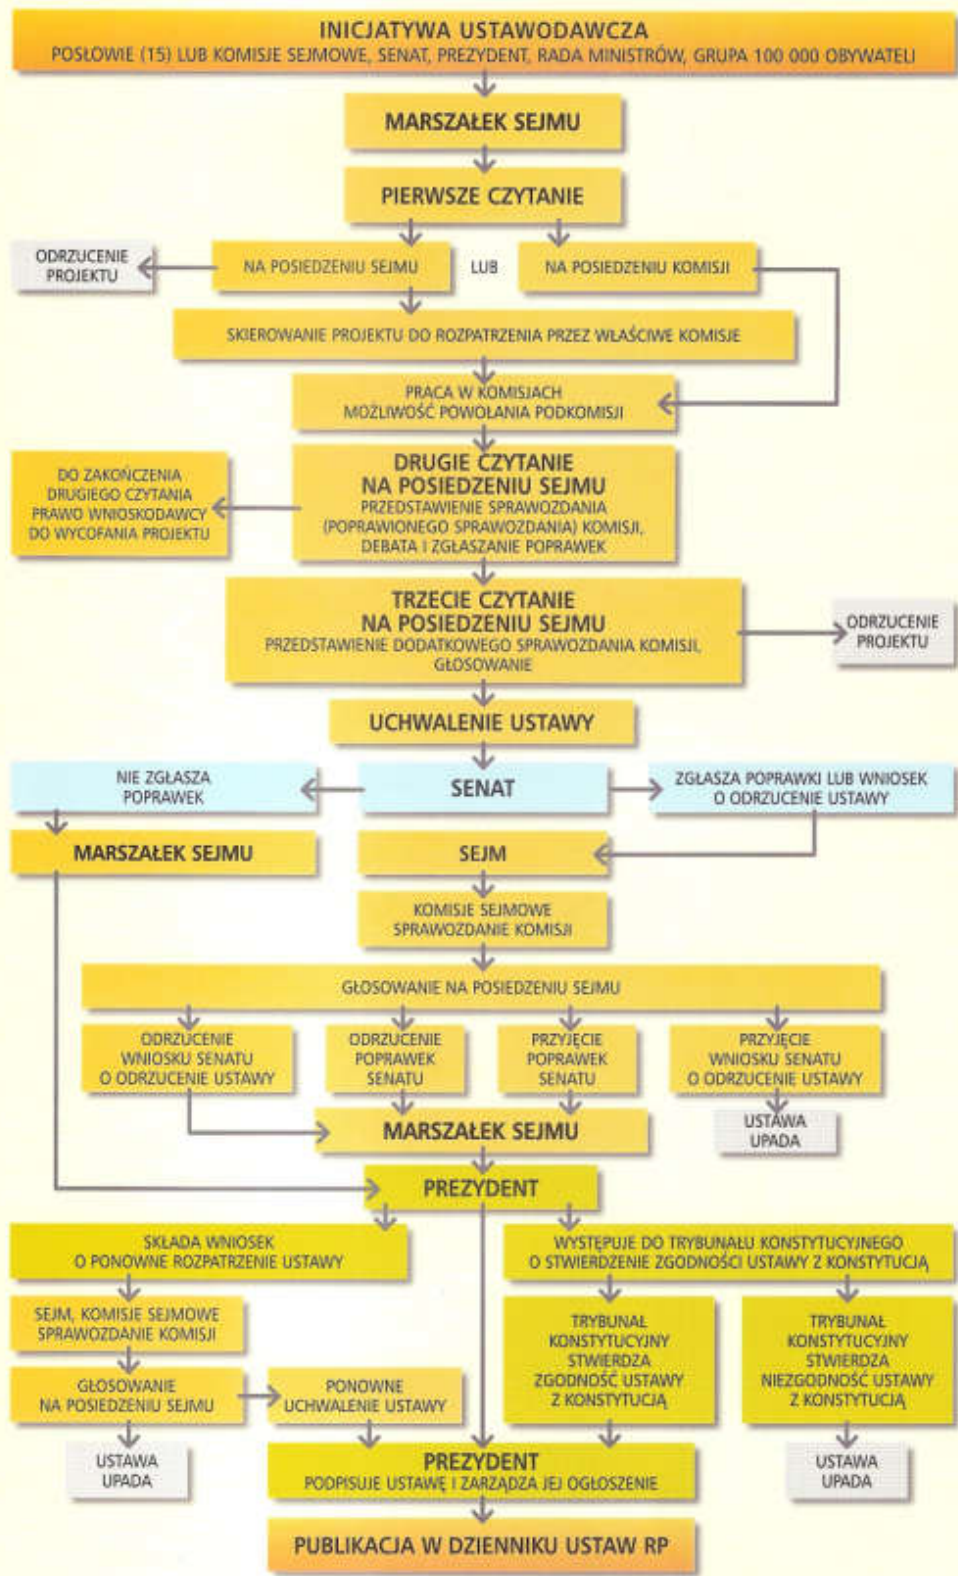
INICJATYWA USTAWODAWCZA
POSŁOWIE (15) LUB KOMISJE SEJMOWE, SENAT, PREZYDENT, RADA MINISTRÓW, GRUPA 100 000 OBYWATELI

MARSZAŁEK SEJMU

PIERWSZE CZYTANIE

ODRZUCENIE PROJEKTU

NA POSIEDZENIU SEJMU

LUB

NA POSIEDZENIU KOMISJI

SKIEROWANIE PROJEKTU DO ROZPATRZENIA PRZEZ WŁAŚCIWE KOMISJE

PRACA W KOMISJACH
MOŻLIWOŚĆ POWOŁANIA PODKOMISJI

DO ZAKOŃCZENIA DRUGIEGO CZYTANIA PRAWO WNIOSKODAWCY DO WYCOFANIA PROJEKTU

DRUGIE CZYTANIE
NA POSIEDZENIU SEJMU
PRZEDSTAWIENIE SPRAWOZDANIA (POPRAWIONEGO SPRAWOZDANIA) KOMISJI, DEBATA I ZGŁASZANIE POPRAWEK

TRZECIE CZYTANIE
NA POSIEDZENIU SEJMU
PRZEDSTAWIENIE DODATKOWEGO SPRAWOZDANIA KOMISJI, GŁOSOWANIE

ODRZUCENIE PROJEKTU

UCHWALENIE USTAWY

NIE ZGŁASZA POPRAWEK

SENAT

ZGŁASZA POPRAWKI LUB WNIOSEK O ODRZUCENIE USTAWY

MARSZAŁEK SEJMU

SEJM

KOMISJE SEJMOWE
SPRAWOZDANIE KOMISJI

GŁOSOWANIE NA POSIEDZENIU SEJMU

ODRZUCENIE WNIOSKU SENATU O ODRZUCENIE USTAWY

ODRZUCENIE POPRAWEK SENATU

PRZYJĘCIE POPRAWEK SENATU

PRZYJĘCIE WNIOSKU SENATU O ODRZUCENIE USTAWY

USTAWA UPADA

MARSZAŁEK SEJMU

PREZYDENT

SKŁADA WNIOSEK O PONOWNE ROZPATRZENIE USTAWY

WYSTĘPUJE DO TRYBUNAŁU KONSTYTUCYJNEGO O STWIERDZENIE ZGODNOŚCI USTAWY Z KONSTYTUCJĄ

SEJM, KOMISJE SEJMOWE SPRAWOZDANIE KOMISJI

TRYBUNAŁ KONSTYTUCYJNY STWIERDZA ZGODNOŚĆ USTAWY Z KONSTYTUCJĄ

TRYBUNAŁ KONSTYTUCYJNY STWIERDZA NIEZGODNOŚĆ USTAWY Z KONSTYTUCJĄ

GŁOSOWANIE NA POSIEDZENIU SEJMU

PONOWNE UCHWALENIE USTAWY

USTAWA UPADA

PREZYDENT
PODPISUJE USTAWĘ I ZARZĄDZA JEJ OGŁOSZENIE

USTAWA UPADA

PUBLIKACJA W DZIENNIKU USTAW RP